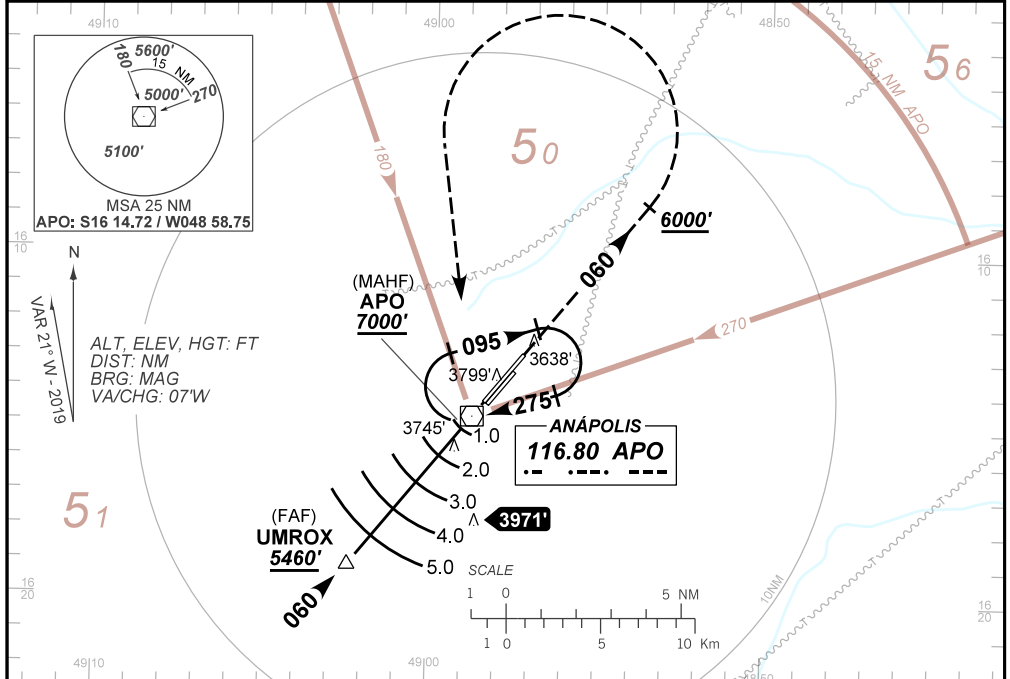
49 10
49 00
48 50
5600'
180
15
NM
5000'
270
5100'
MSA 25 NM
APO: S16 14.72 / W048 58.75
15 NM APO
$5_6$
$5_0$
180
16 10
16 10
N
VAR 21° W - 2019
ALT, ELEV, HGT: FT
DIST: NM
BRG: MAG
VA/CHG: 07'W
(MAHF)
APO
7000'
6000'
060
095
3638'
3799'
270
275
3745'
1.0
ANÁPOLIS
116.80 APO
2.0
3.0
$5_1$
(FAF)
UMROX
5460'
3971'
4.0
5.0
SCALE
060
16 20
1 0 5 NM
1 0 5 10 Km
10NM
16 20
49 10
49 00